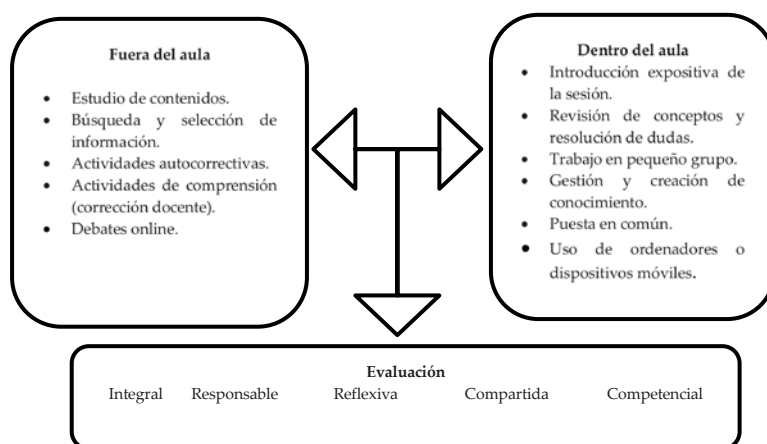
Fuera del aula

- Estudio de contenidos.
- Búsqueda y selección de información.
- Actividades autocorrectivas.
- Actividades de comprensión (corrección docente).
- Debates online.

Dentro del aula

- Introducción expositiva de la sesión.
- Revisión de conceptos y resolución de dudas.
- Trabajo en pequeño grupo.
- Gestión y creación de conocimiento.
- Puesta en común.
- Uso de ordenadores o dispositivos móviles.

Evaluación

Integral Responsable Reflexiva Compartida Competencial